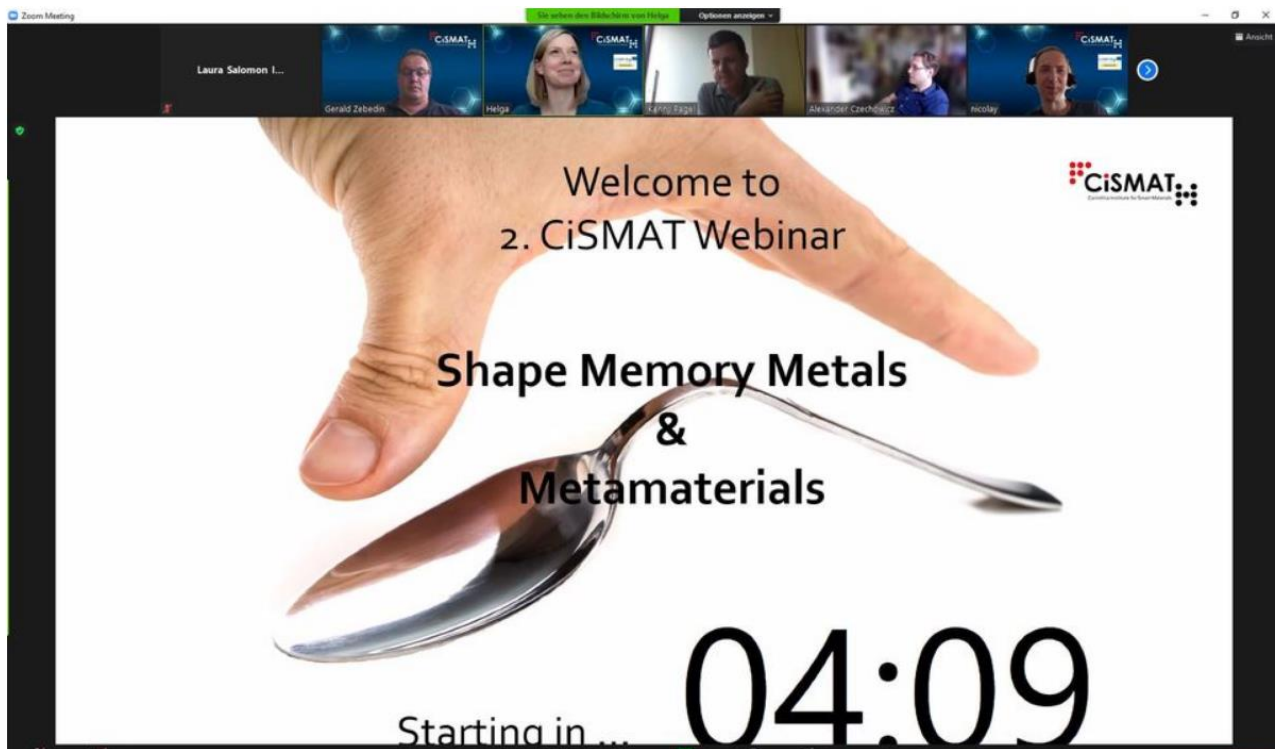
Zoom Meeting

Sie sehen den Bildschirm von Helga

Optionen anzeigen

Ansicht

Laura Salomon I...

CiSMAT

Gerald Zebedin

CiSMAT

Helga

Kenny Pagel

Alexander Czechowicz

CiSMAT

nicolay

Welcome to
2. CiSMAT Webinar

CiSMAT
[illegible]

Shape Memory Metals
&
Metamaterials

Starting in ...

04:09